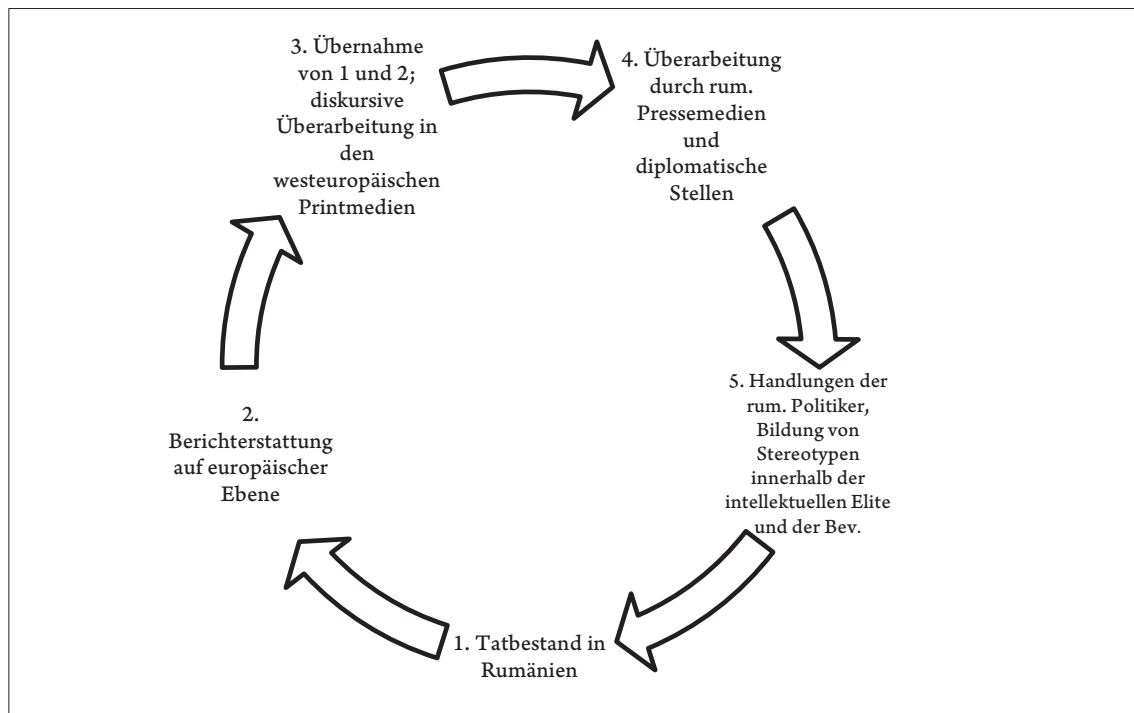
3. Übernahme von 1 und 2; diskursive Überarbeitung in den westeuropäischen Printmedien

4. Überarbeitung durch rum. Pressemedien und diplomatische Stellen

5. Handlungen der rum. Politiker, Bildung von Stereotypen innerhalb der intellektuellen Elite und der Bev.

1. Tatbestand in Rumänien

2. Berichterstattung auf europäischer Ebene